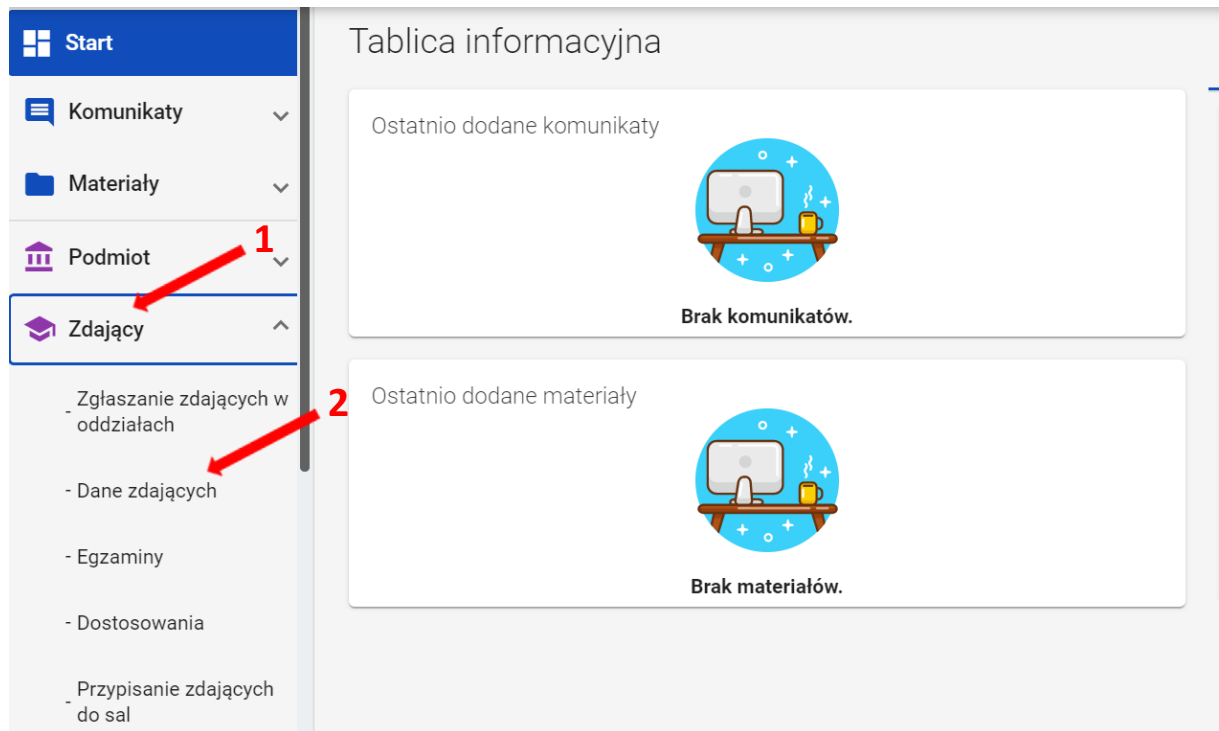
Start

Komunikaty

Materiały

Podmiot

Zdający

- Zgłaszanie zdających w oddziałach

- Dane zdających

- Egzaminy

- Dostosowania

- Przypisanie zdających do sal

1

2

Tablica informacyjna

Ostatnio dodane komunikaty

Brak komunikatów.

Ostatnio dodane materiały

Brak materiałów.